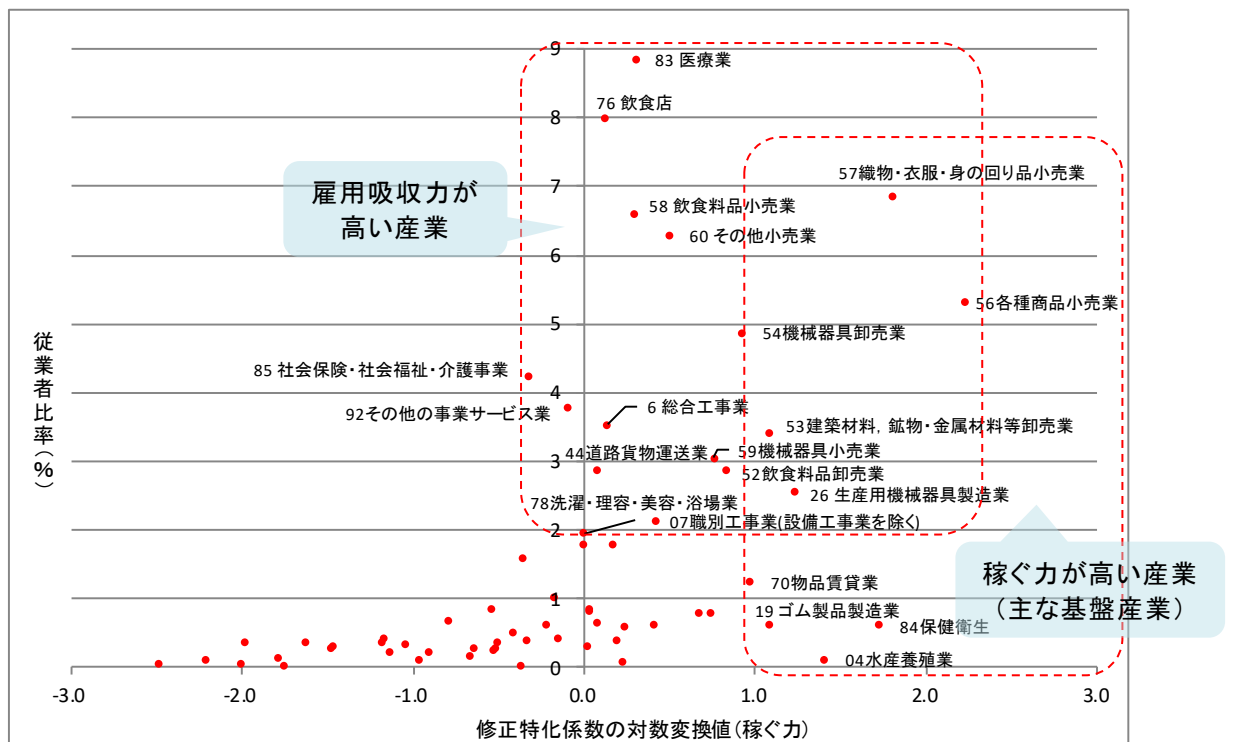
9
8
7
6
5
4
3
2
1
0

83 医療業
76 飲食店
57織物・衣服・身の回り品小売業
雇用吸収力が高い産業
58 飲食料品小売業
60 その他小売業
56各種商品小売業
54機械器具卸売業
85 社会保険・社会福祉・介護事業
92その他の事業サービス業
6 総合工事業
53建築材料，鉱物・金属材料等卸売業
44道路貨物運送業
59機械器具小売業
52飲食料品卸売業
26 生産用機械器具製造業
78洗濯・理容・美容・浴場業
07職別工事業(設備工事業を除く)
稼ぐ力が高い産業（主な基盤産業）
70物品賃貸業
19ゴム製品製造業
84保健衛生
04水産養殖業

従業者比率（%）

-3.0
-2.0
-1.0
0.0
1.0
2.0
3.0
修正特化係数の対数変換値（稼ぐ力）